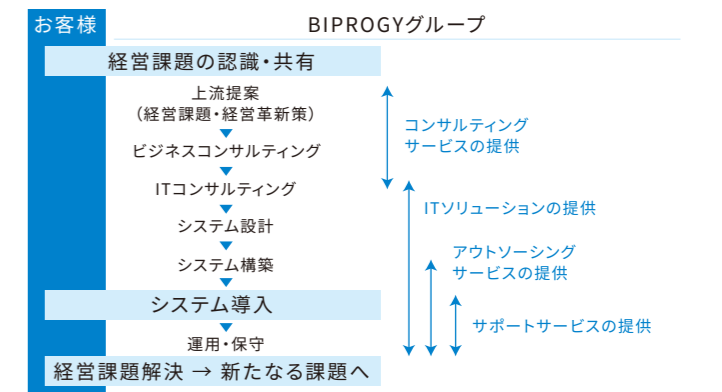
お客様

BIPROGYグループ

経営課題の認識・共有

上流提案
（経営課題・経営革新策）

ビジネスコンサルティング

ITコンサルティング

システム設計

システム構築

システム導入

運用・保守

経営課題解決 → 新たなる課題へ

コンサルティング
サービスの提供

ITソリューションの提供

アウトソーシング
サービスの提供

サポートサービスの提供